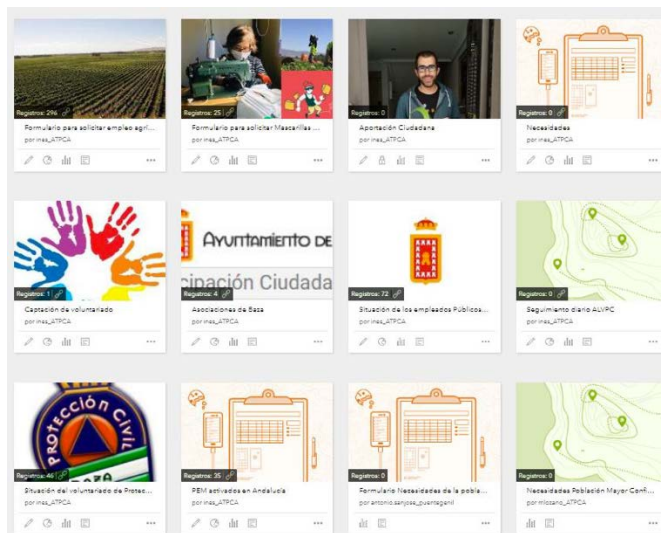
Registros: 296
Formulario para solicitar empleo agri...
por ines_ATPCA

Registros: 25
Formulario para solicitar Mascarillas ...
por ines_ATPCA

Registros: 0
Aportación Ciudadana
por ines_ATPCA

Registros: 0
Necesidades
por ines_ATPCA

Registros: 1
Captación de voluntariado
por ines_ATPCA

AYUNTAMIENTO DE
icipación Ciudada
Registros: 4
Asociaciones de Baza
por ines_ATPCA

Registros: 72
Situación de los empleados Públicos ...
por ines_ATPCA

Registros: 0
Seguimiento diario ALVPC
por ines_ATPCA

PROTECCIÓN CIVIL
Registros: 46
Situación del voluntariado de Protec...
por ines_ATPCA

Registros: 35
PEM activados en Andalucía
por ines_ATPCA

Registros: 0
Formulario Necesidades de la pobla...
por antonio.sanjose_puentegenil

Registros: 0
Necesidades Población Mayor Conf...
por mlozano_ATPCA